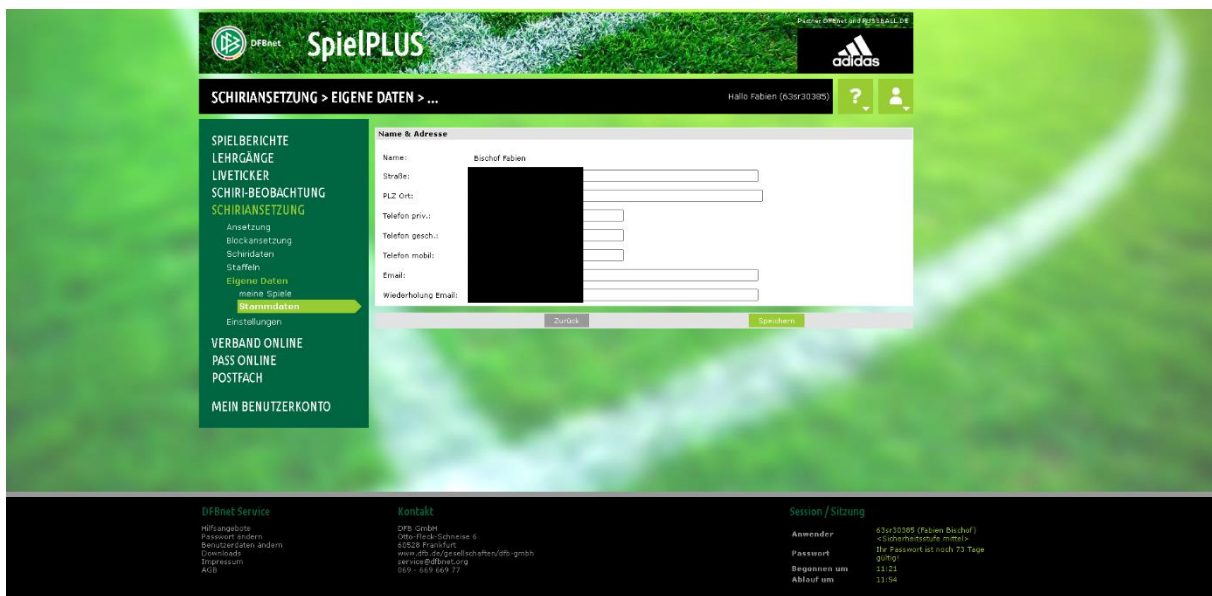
DFBnet SpielPLUS

Partner DFBnet und FUSSBALL.DE

adidas

SCHIRIANSETZUNG > EIGENE DATEN > ...

Hallo Fabien (63sr30385)

?

SPIELBERICHTE
LEHRGÄNGE
LIVETICKER
SCHIRI-BEOBACHTUNG
SCHIRIANSETZUNG
Ansetzung
Blockansetzung
Schiridaten
Staffeln
Eigene Daten
meine Spiele
Stammdaten
Einstellungen
VERBAND ONLINE
PASS ONLINE
POSTFACH
MEIN BENUTZERKONTO

Name & Adresse

Name: Bischof Fabien
Straße:
PLZ Ort:
Telefon priv.:
Telefon gesch.:
Telefon mobil:
Email:
Wiederholung Email:

Zurück
Speichern

DFBnet Service
Hilfsangebote
Passwort ändern
Benutzerdaten ändern
Downloads
Impressum
AGB

Kontakt
DFB GmbH
Otto-Fleck-Schneise 6
60528 Frankfurt
www.dfb.de/gesellschaften/dfb-gmbh
service@dfbnet.org
069 - 669 669 77

Session / Sitzung
Anwender 63sr30385 (Fabien Bischof) <Sicherheitsstufe mittel>
Passwort Ihr Passwort ist noch 73 Tage gültig!
Begonnen um 11:21
Ablauf um 11:54